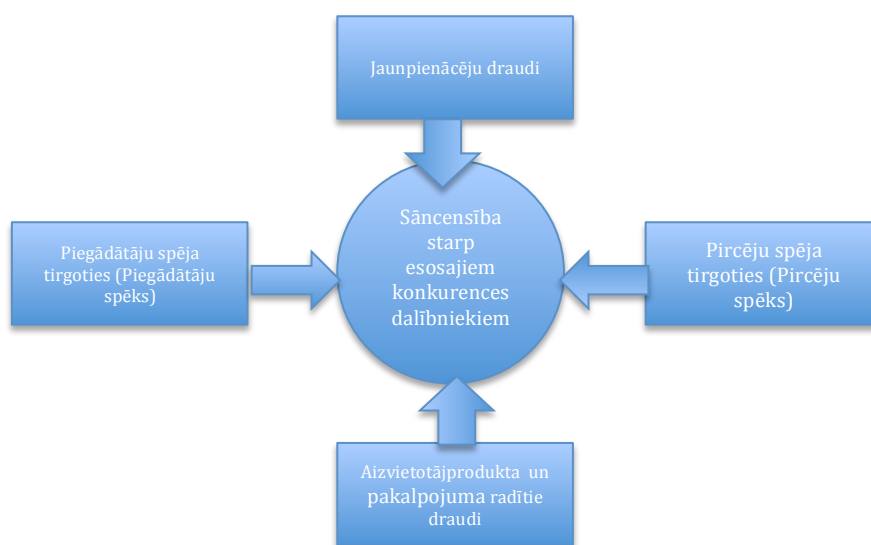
Jaunpienācēju draudi

Piegādātāju spēja tirgoties (Piegādātāju spēks)

Sāncensība starp esosajiem konkurences dalībniekiem

Pircēju spēja tirgoties (Pircēju spēks)

Aizvietotājprodukta un pakalpojuma radītie draudi